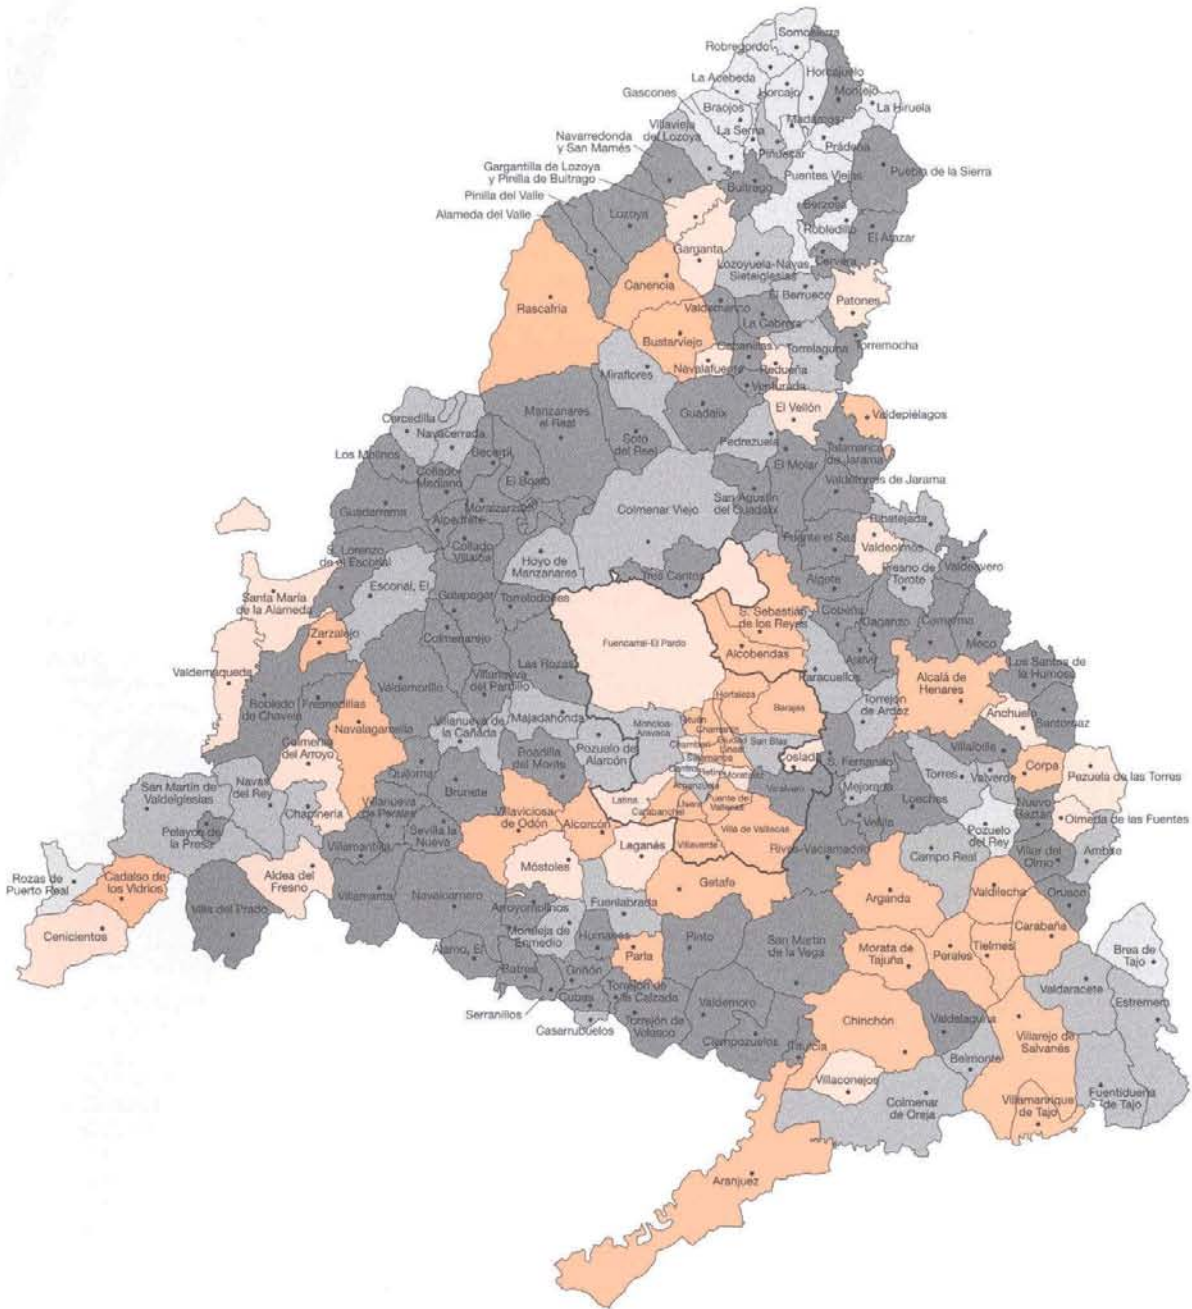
Robregordo
Somosierra
La Acebeda
Horcajuelo
Gascones
Horcajo
Montejo
Braojos
La Hiruela
Villavieja del Lozoya
La Serna
Madarcos
Navarredonda y San Mamés
Piñuécar
Prádena
Gargantilla de Lozoya y Pinilla de Buitrago
Puentes Viejas
Puebla de la Sierra
Pinilla del Valle
Buitrago
Berzosa
Alameda del Valle
Lozoya
Robledillo
El Atazar
Garganta
Lozoyuela-Navas Sieteiglesias
Cervera
Rascafría
Canencia
Valdemanco
El Berrueco
Patones
La Cabrera
Bustarviejo
Cabanillas
Torrelaguna
Torremocha
Navalafuente
Redueña
Miraflores
Venturada
Guadalix
El Vellón
Valdepiélagos
Cercedilla
Manzanares el Real
Navacerrada
Soto del Real
Pedrezuela
Talamanca de Jarama
Los Molinos
Collado Mediano
Becerril
El Molar
Valdetorres de Jarama
El Boalo
Moralzarzal
Colmenar Viejo
San Agustín del Guadalix
Guadarrama
Alpedrete
Ribatejada
Collado Villalba
Fuente el Saz
Valdeolmos
S. Lorenzo de el Escorial
Hoyo de Manzanares
Fresno de Torote
Valdeavero
Escorial, El
Tres Cantos
Algete
Galapagar
Torrelodones
Santa María de la Alameda
S. Sebastián de los Reyes
Cobeña
Daganzo
Camarma
Zarzalejo
Fuencarral-El Pardo
Meco
Colmenarejo
Alcobendas
Ajalvir
Las Rozas
Los Santos de la Humosa
Valdemaqueda
Paracuellos
Alcalá de Henares
Valdemorillo
Villanueva del Pardillo
Robledo de Chavela
Fresnedillas
Hortaleza
Torrejón de Ardoz
Barajas
Anchuelo
Navalagamella
Villanueva de la Cañada
Majadahonda
Moncloa-Aravaca
Tetuán
Chamartín
Santorcaz
Ciudad Lineal
San Blas
Chamberí
Colmenar del Arroyo
Salamanca
Pozuelo de Alarcón
Boadilla del Monte
Centro
Retiro
Moratalaz
Coslada
S. Fernando
Villalbilla
Arganzuela
Quijorna
Vicálvaro
San Martín de Valdeiglesias
Navas del Rey
Torres
Valverde
Corpa
Pezuela de las Torres
Brunete
Mejorada
Chapinería
Villanueva de Perales
Latina
Usera
Puente de Vallecas
Loeches
Nuevo Baztán
Carabanchel
Sevilla la Nueva
Villaviciosa de Odón
Alcorcón
Villa de Vallecas
Velilla
Pozuelo del Rey
Olmeda de las Fuentes
Pelayos de la Presa
Villaverde
Villamantilla
Leganés
Rivas-Vaciamadrid
Villar del Olmo
Campo Real
Ambite
Rozas de Puerto Real
Aldea del Fresno
Móstoles
Cadalso de los Vidrios
Getafe
Valdilecha
Orusco
Villamanta
Navalcarnero
Fuenlabrada
Arganda
Villa del Prado
Arroyomolinos
Carabaña
Cenicientos
Moraleja de Enmedio
Humanes
Pinto
San Martín de la Vega
Brea de Tajo
Morata de Tajuña
Tielmes
Perales
Álamo, El
Parla
Batres
Griñón
Valdaracete
Estremera
Torrejón de la Calzada
Valdemoro
Serranillos
Cubas
Torrejón de Velasco
Chinchón
Valdelaguna
Villarejo de Salvanés
Casarrubuelos
Ciempozuelos
Titulcia
Belmonte
Villaconejos
Fuentidueña de Tajo
Colmenar de Oreja
Villamanrique de Tajo
Aranjuez